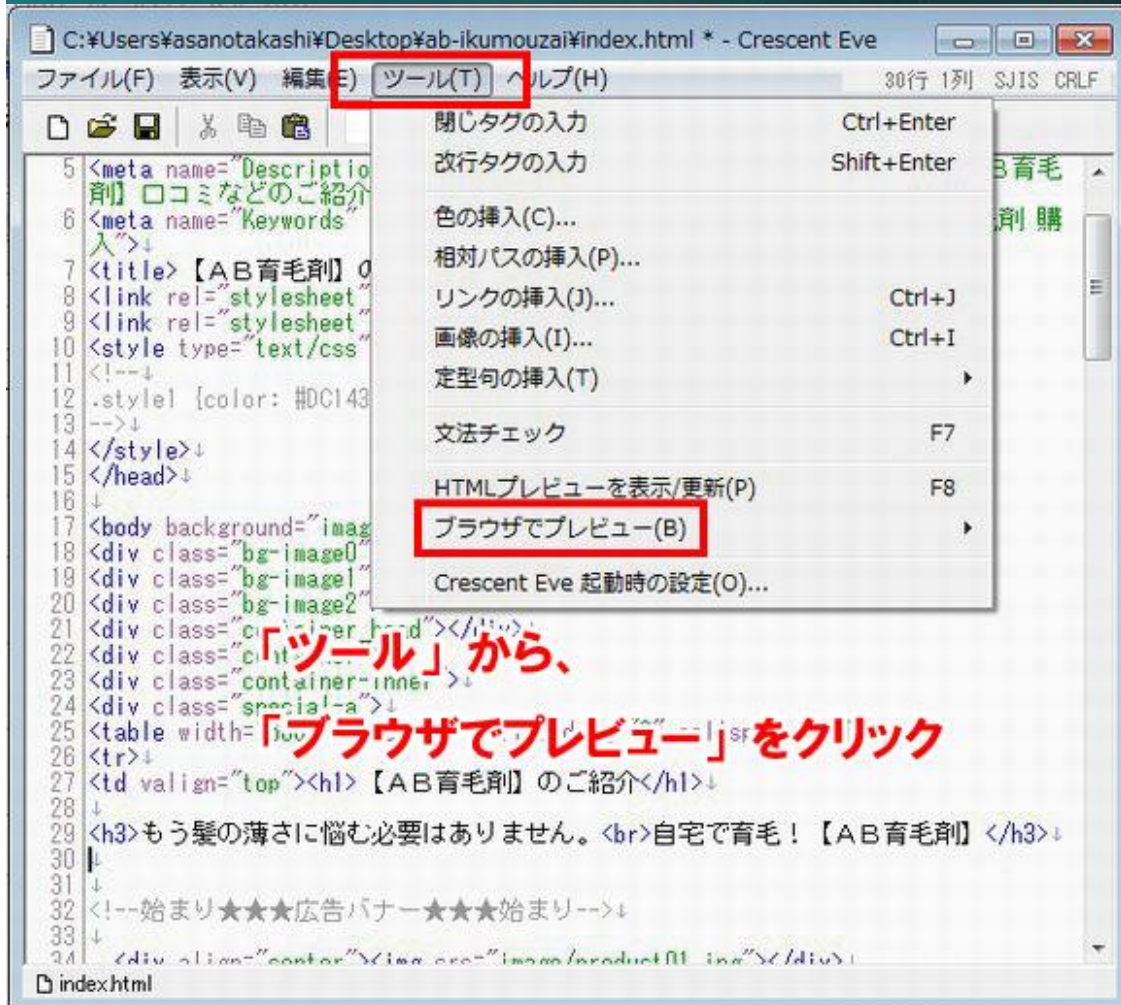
C:¥Users¥asanotakashi¥Desktop¥ab-ikumouzai¥index.html * - Crescent Eve

ファイル(F) 表示(V) 編集(E) ツール(T) ヘルプ(H) 30行 1列 SJIS CRLF

閉じタグの入力 Ctrl+Enter
改行タグの入力 Shift+Enter
色の挿入(C)...
相対パスの挿入(P)...
リンクの挿入(J)... Ctrl+J
画像の挿入(I)... Ctrl+I
定型句の挿入(T)
文法チェック F7
HTMLプレビューを表示/更新(P) F8
ブラウザでプレビュー(B)
Crescent Eve 起動時の設定(O)...

5 <meta name="Descriptio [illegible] B育毛剤】口コミなどのご紹介 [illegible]
6 <meta name="Keywords" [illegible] 剤 購入">↓
7 <title>【AB育毛剤】の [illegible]
8 <link rel="stylesheet" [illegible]
9 <link rel="stylesheet" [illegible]
10 <style type="text/css" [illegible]
11 <!--↓
12 .style1 {color: #DC143 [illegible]
13 -->↓
14 </style>↓
15 </head>↓
16 ↓
17 <body background="imag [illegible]
18 <div class="bg-image0" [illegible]
19 <div class="bg-image1" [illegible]
20 <div class="bg-image2" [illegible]
21 <div class="c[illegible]"></div>↓
22 <div class="c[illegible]
23 <div class="container-inner">↓
24 <div class="special-a">↓
25 <table width=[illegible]
26 <tr>↓
27 <td valign="top"><h1>【AB育毛剤】のご紹介</h1>↓
28 ↓
29 <h3>もう髪の薄さに悩む必要はありません。<br>自宅で育毛!【AB育毛剤】</h3>↓
30
31 ↓
32 <!--始まり★★★広告バナー★★★始まり-->↓
33 ↓
34 <div align="center"><img src="image/product01.jpg"></div>↓

「ツール」から、
「ブラウザでプレビュー」をクリック

index.html